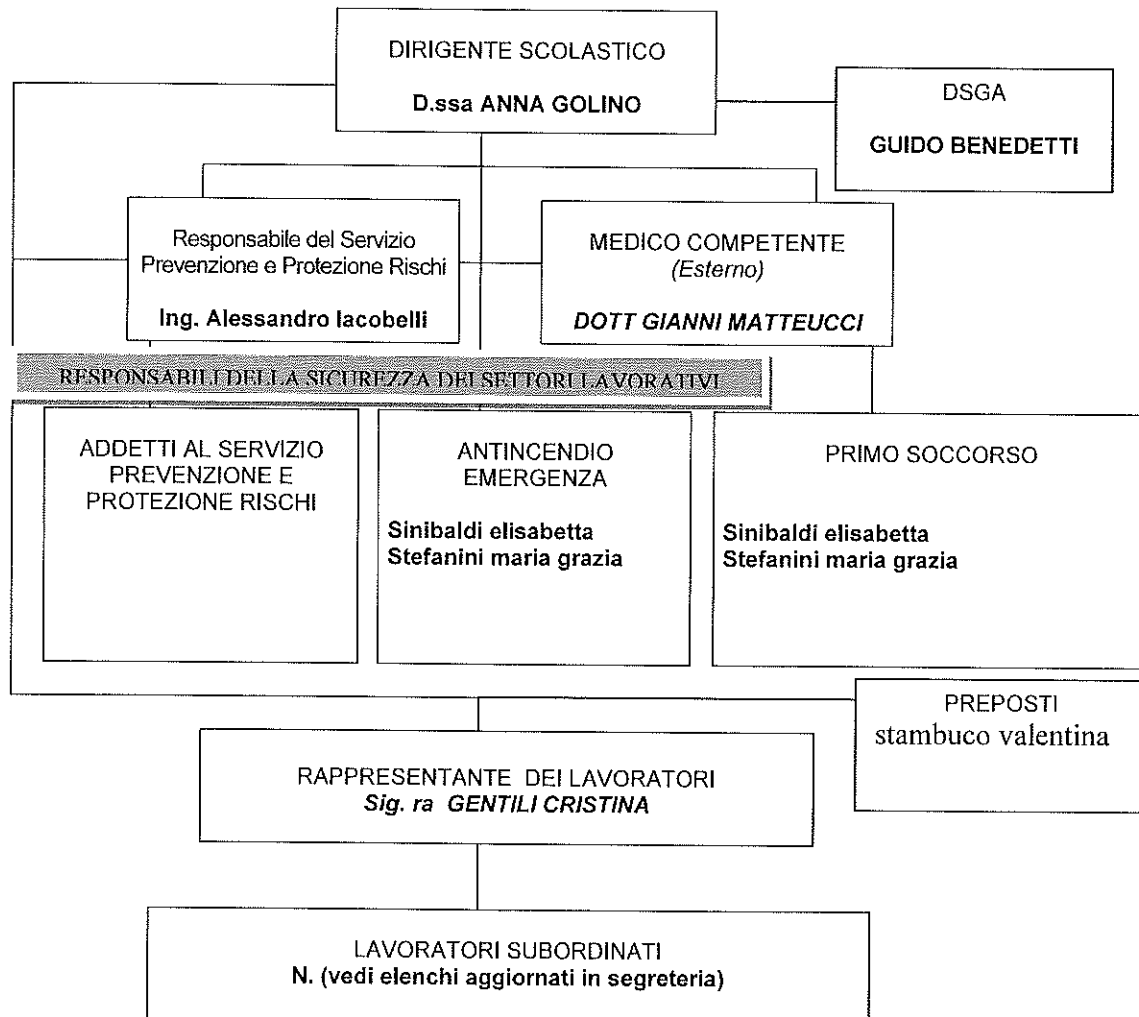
DIRIGENTE SCOLASTICO

D.ssa ANNA GOLINO

DSGA

GUIDO BENEDETTI

Responsabile del Servizio Prevenzione e Protezione Rischi

Ing. Alessandro Iacobelli

MEDICO COMPETENTE
(Esterno)

DOTT GIANNI MATTEUCCI

RESPONSABILI DELLA SICUREZZA DEI SETTORI LAVORATIVI

ADDETTI AL SERVIZIO PREVENZIONE E PROTEZIONE RISCHI

ANTINCENDIO EMERGENZA

Sinibaldi elisabetta
Stefanini maria grazia

PRIMO SOCCORSO

Sinibaldi elisabetta
Stefanini maria grazia

PREPOSTI
stambuco valentina

RAPPRESENTANTE DEI LAVORATORI
Sig. ra GENTILI CRISTINA

LAVORATORI SUBORDINATI
N. (vedi elenchi aggiornati in segreteria)